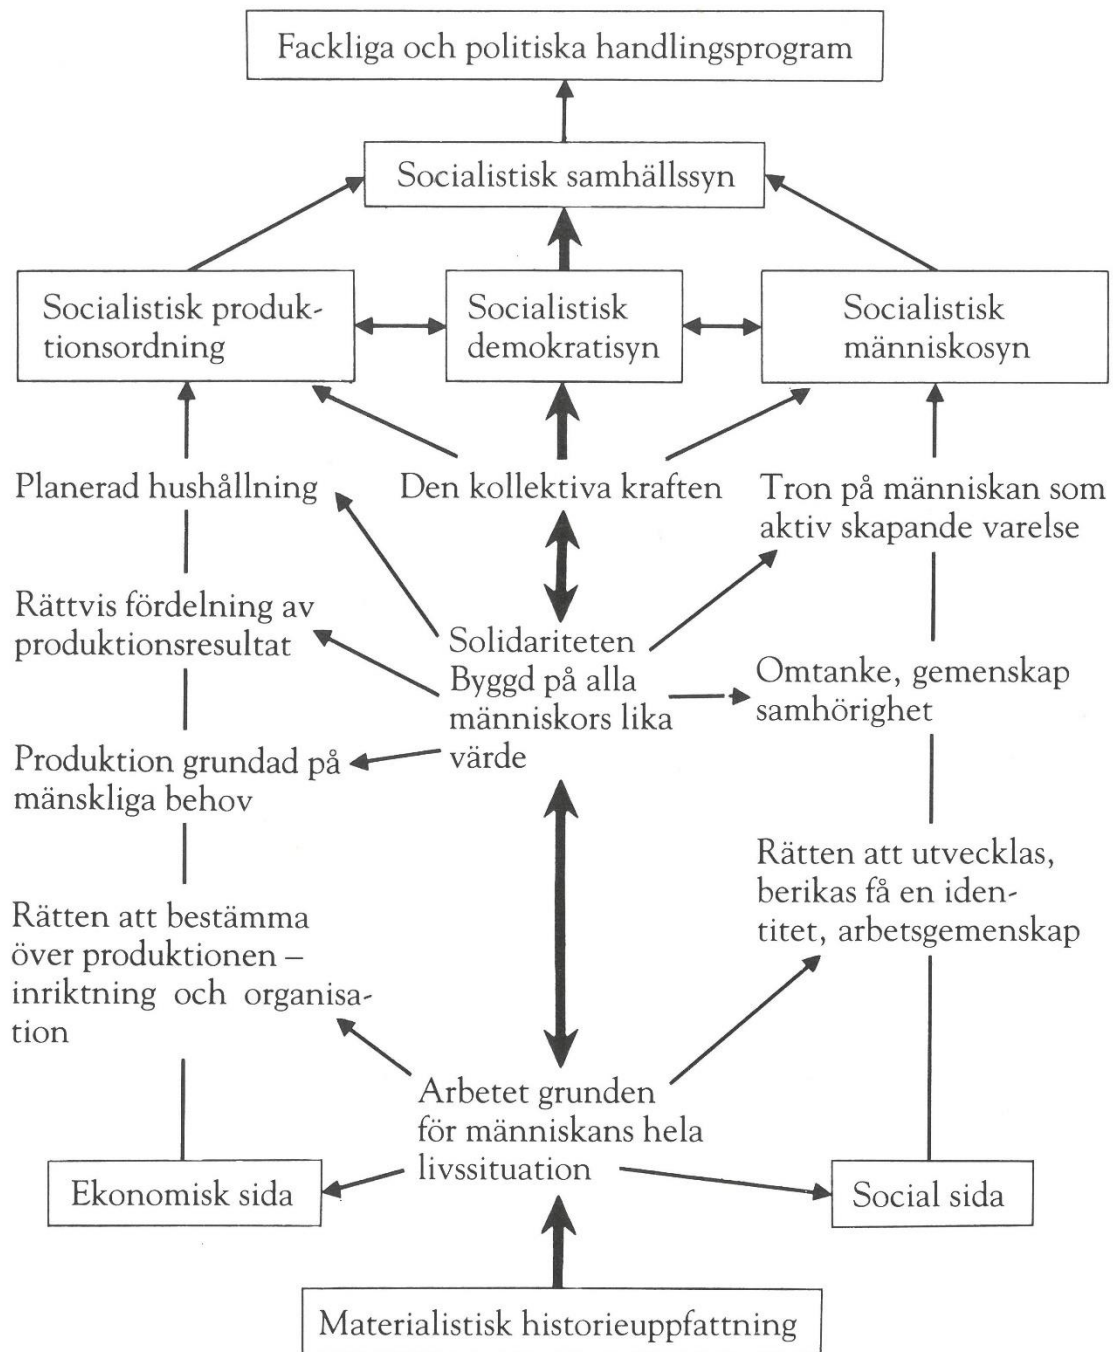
Fackliga och politiska handlingsprogram

Socialistisk samhällssyn

Socialistisk produktionsordning

Socialistisk demokratisyn

Socialistisk människosyn

Planerad hushållning

Den kollektiva kraften

Tron på människan som aktiv skapande varelse

Rättvis fördelning av produktionsresultat

Solidariteten Byggd på alla människors lika värde

Omtanke, gemenskap samhörighet

Produktion grundad på mänskliga behov

Rätten att utvecklas, berikas få en identitet, arbetsgemenskap

Rätten att bestämma över produktionen – inriktning och organisation

Arbetet grunden för människans hela livssituation

Ekonomisk sida

Social sida

Materialistisk historieuppfattning